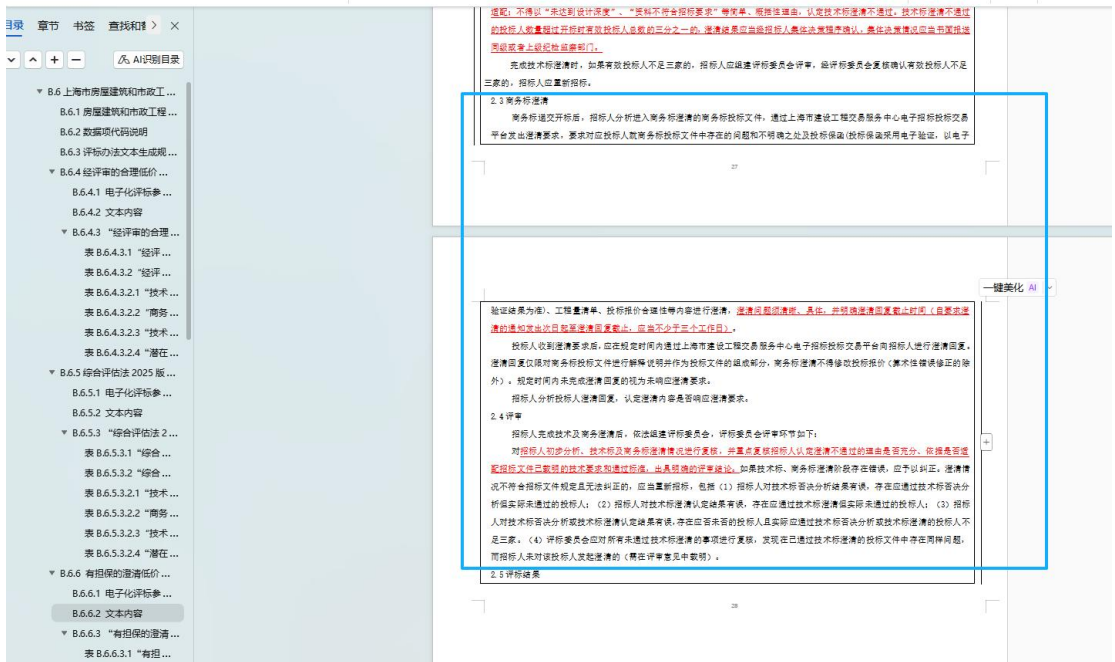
目录 章节 书签 查找和替 > ×

AI识别目录

▼ B.6 上海市房屋建筑和市政工...
B.6.1 房屋建筑和市政工程 ...
B.6.2 数据项代码说明
B.6.3 评标办法文本生成规 ...
▼ B.6.4 经评审的合理低价 ...
B.6.4.1 电子化评标参 ...
B.6.4.2 文本内容
▼ B.6.4.3 "经评审的合理 ...
表 B.6.4.3.1 "经评 ...
表 B.6.4.3.2 "经评 ...
表 B.6.4.3.2.1 "技术 ...
表 B.6.4.3.2.2 "商务 ...
表 B.6.4.3.2.3 "技术 ...
表 B.6.4.3.2.4 "潜在 ...
▼ B.6.5 综合评估法 2025 版 ...
B.6.5.1 电子化评标参 ...
B.6.5.2 文本内容
▼ B.6.5.3 "综合评估法 2 ...
表 B.6.5.3.1 "综合 ...
表 B.6.5.3.2 "综合 ...
表 B.6.5.3.2.1 "技术 ...
表 B.6.5.3.2.2 "商务 ...
表 B.6.5.3.2.3 "技术 ...
表 B.6.5.3.2.4 "潜在 ...
▼ B.6.6 有担保的澄清低价 ...
B.6.6.1 电子化评标参 ...
B.6.6.2 文本内容
▼ B.6.6.3 "有担保的澄清 ...
表 B.6.6.3.1 "有担 ...

遗憾；不得以"未达到设计深度"、"资料不符合招标要求"等简单、概括性理由，认定技术标澄清不通过。技术标澄清不通过的投标人数量超过开标时有效投标人总数的三分之一的，澄清结果应当经招标人集体决策后确认，集体决策情况应当书面报送同级或者上级招标监督部门。

完成技术标澄清时，如果有效投标人不足三家的，招标人应组建评标委员会评审，经评标委员会复核确认有效投标人不足三家的，招标人应重新招标。

2.3 商务标澄清

商务标澄交开标后，招标人分析进入商务标澄清的商务标投标文件，通过上海市建设工程交易服务中心电子招标投标交易平台发出澄清要求，要求对应投标人就商务标投标文件中存在的问题和不明确之处及投标报价(投标保函用电子验证，以电子

27

一键美化 AI

验证结果为准)、工程量清单、投标报价合理性等内容进行澄清，澄清问题须清晰、具体，并明确澄清回复截止时间（自要求澄清的通知发出次日起至澄清回复截止，应当不少于三个工作日）。

投标人收到澄清要求后，应在规定时间内通过上海市建设工程交易服务中心电子招标投标交易平台向招标人进行澄清回复。澄清回复仅限对商务标投标文件进行解释说明并作为投标文件的组成部分，商务标澄清不得修改投标报价（算术性错误修正的除外）。规定时间内未完成澄清回复的视为未响应澄清要求。

招标人分析投标人澄清回复，认定澄清内容是否响应澄清要求。

2.4 评审

招标人完成技术及商务澄清后，依法组建评标委员会，评标委员会评审环节如下：

对招标人初步分析、技术标及商务标澄清情况进行复核，并重点复核招标人认定澄清不通过的理由是否充分、依据是否适配招标文件已载明的技术要求和通过标准，出具明确的评审建议。如果技术标、商务标澄清阶段存在错误，应予以纠正。澄清情况不符合招标文件规定且无法纠正的，应当重新招标，包括（1）招标人对技术标否决分析结果有误，存在应通过技术标否决分析但实际未通过的投标人；（2）招标人对技术标澄清认定结果有误，存在应通过技术标澄清但实际未通过的投标人；（3）招标人对技术标否决分析或技术标澄清认定结果有误，存在应否未否的投标人且实际应通过技术标否决分析或技术标澄清的投标人不足三家。（4）评标委员会应对所有未通过技术标澄清的事项进行复核，发现在已通过技术标澄清的投标文件中存在同样问题，而招标人未对该投标人发起澄清的（需在评审意见中载明）。

2.5 评标结果

28